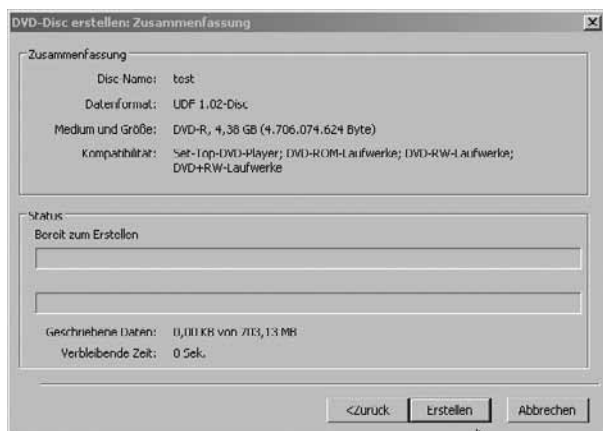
DVD-Disc erstellen: Zusammenfassung

Zusammenfassung

Disc Name: test
Dateiformat: UDF 1.02-Disc
Medium und Größe: DVD-R, 4,38 GB (4.706.074.624 Byte)
Kompatibilität: Set-Top-DVD-Player; DVD-ROM-Laufwerke; DVD-RW-Laufwerke; DVD+RW-Laufwerke

Status
Bereit zum Erstellen

Geschriebene Daten: 0,00 KB von 703,13 MB
Verbleibende Zeit: 0 Sek.

<Zurück Erstellen Abbrechen